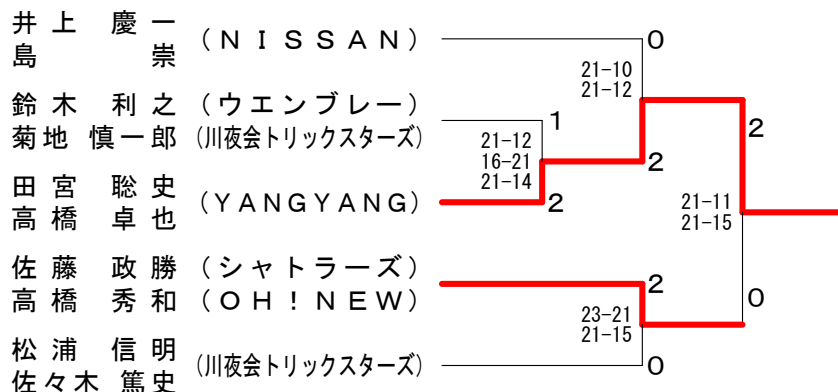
井上　慶一
島　　崇
（ＮＩＳＳＡＮ）

鈴木　利之
菊地　慎一郎
（ウエンブレー）
（川夜会トリックスターズ）

田宮　聡史
高橋　卓也
（ＹＡＮＧＹＡＮＧ）

佐藤　政勝
高橋　秀和
（シャトラーズ）
（ＯＨ！ＮＥＷ）

松浦　信明
佐々木　篤史
（川夜会トリックスターズ）

0
21-10
21-12
1
21-12
16-21
21-14
2
2
2
21-11
21-15
2
23-21
21-15
0
0